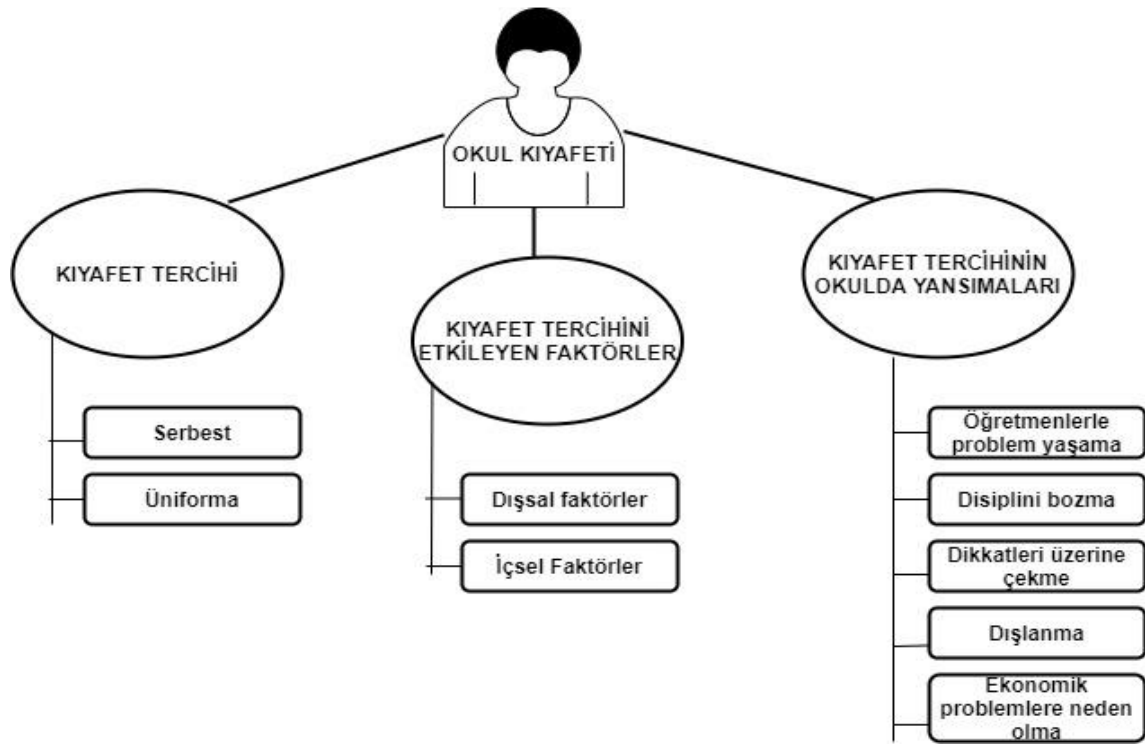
OKUL KIYAFETİ

KIYAFET TERCİHİ

Serbest

Üniforma

KIYAFET TERCİHİNİ ETKİLEYEN FAKTÖRLER

Dışsal faktörler

İçsel Faktörler

KIYAFET TERCİHİNİN OKULDA YANSIMALARI

Öğretmenlerle problem yaşama

Disiplini bozma

Dikkatleri üzerine çekme

Dışlanma

Ekonomik problemlere neden olma